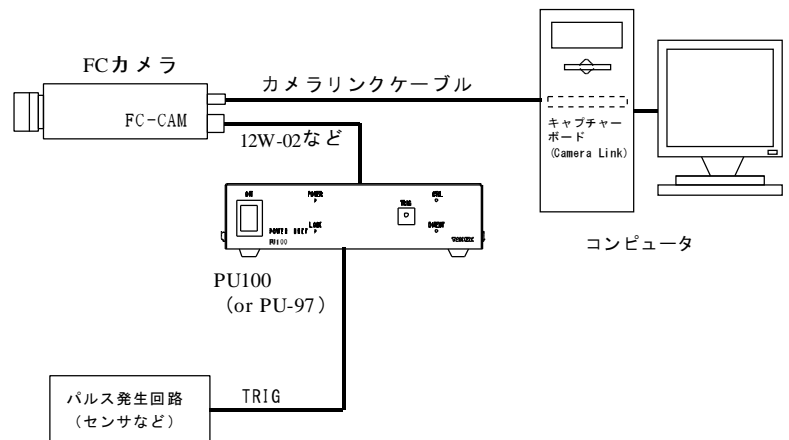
FCカメラ

FC-CAM

カメラリンクケーブル

12W-02など

キャプチャーボード
(Camera Link)

コンピュータ

ON
POWER
LOCK
POWER
BUSY
PU100
TRIG
STILL
ON/OFF
TOSHIBA

PU100
（or PU-97）

パルス発生回路
（センサなど）

TRIG